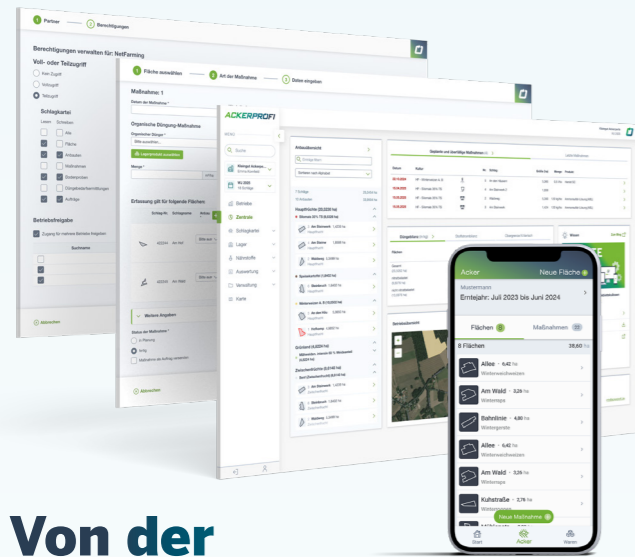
1 Partner 2 Berechtigungen

Berechtigungen verwalten für: NetFarming

Voll- oder Teilzugriff

Kein Zugriff

Vollzugriff

Teilzugriff

Schlagkartei

Lesen Schreiben

Alle

Fläche

Anbauten

Maßnahmen

Bodenproben

Düngebedarfsermittlungen

Aufträge

Betriebsfreigabe

Zugang für mehrere Betriebe freigeben

Suchname

Abbrechen

1 Fläche auswählen 2 Art der Maßnahme 3 Daten eingeben

Maßnahme: 1

Datum der Maßnahme *

Organische Düngung-Maßnahme

Organischer Dünger *

Bitte auswählen...

Menge *

Erfassung gilt für folgende Flächen

Weitere Angaben

Status der Maßnahme *

In Planung

Erledigt

Abbrechen

ACKERPROFI

Suche

Betriebe

Zentrale

Schlagkartei

Lager

Nährstoffe

Auswertung

Verwaltung

Karte

Anbauübersicht

Hauptfrüchte

Grünland

Zwischenfrüchte

Geplante und überfällige Maßnahmen

Satellitenansicht

Acker Neue Fläche

Mustermann

Erntejahr: Juli 2023 bis Juni 2024

Flächen 8 Maßnahmen 23

8 Flächen 38,60 ha

Allee 6,42 ha
Winterweichweizen

Am Wald 3,26 ha
Winterraps

Bahnlinie 4,80 ha
Wintergerste

Allee 6,42 ha
Winterweichweizen

Am Wald 3,26 ha
Winterraps

Kuhstraße 2,76 ha
Winterweichweizen

Neue Maßnahme

Start Acker Waren

Von der